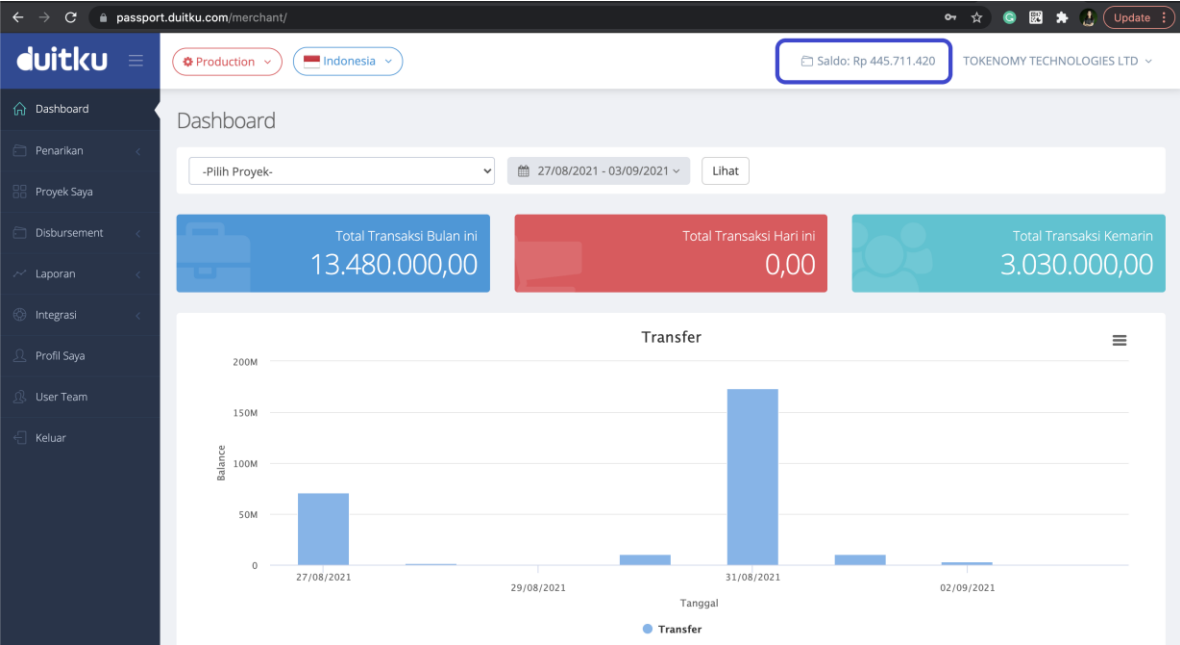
passport.duitku.com/merchant/

Update

duitku

Production

Indonesia

Saldo: Rp 445.711.420

TOKENOMY TECHNOLOGIES LTD

Dashboard

Penarikan

Proyek Saya

Disbursement

Laporan

Integrasi

Profil Saya

User Team

Keluar

Dashboard

-Pilih Proyek-

27/08/2021 - 03/09/2021

Lihat

Total Transaksi Bulan ini
13.480.000,00

Total Transaksi Hari ini
0,00

Total Transaksi Kemarin
3.030.000,00

Transfer

200M
150M
100M
50M
0

Balance

27/08/2021
29/08/2021
31/08/2021
02/09/2021

Tanggal

Transfer